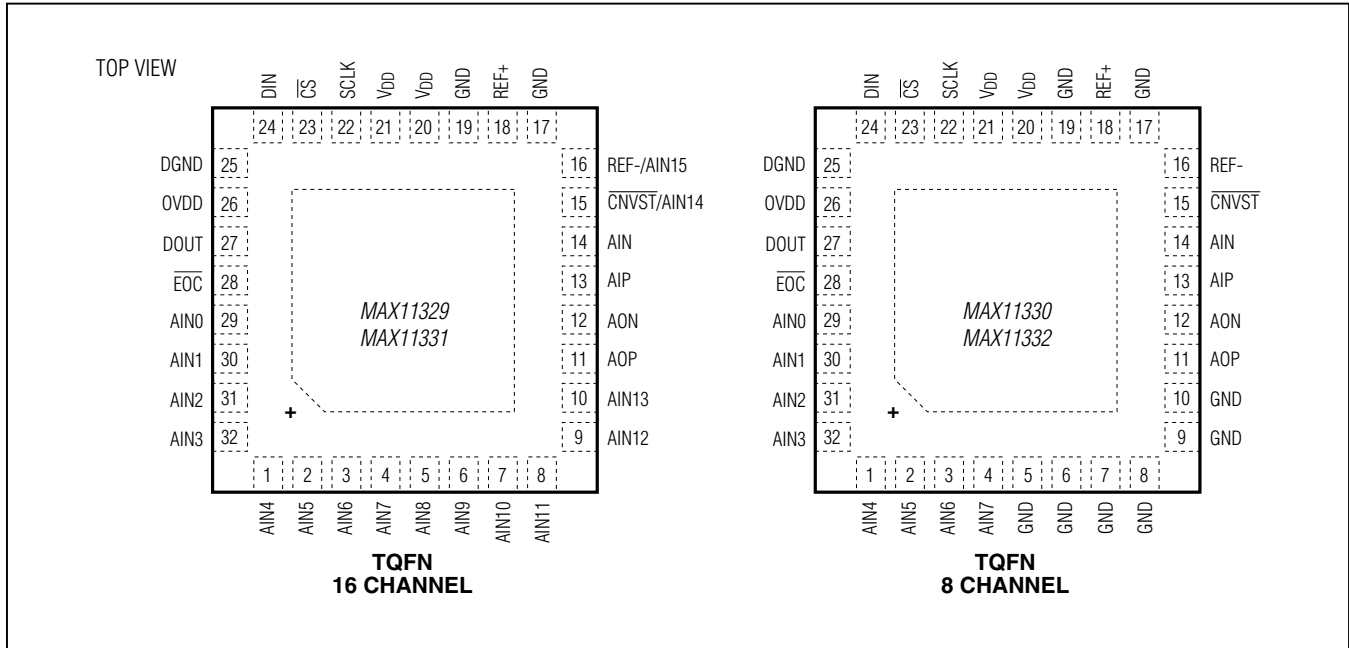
TOP VIEW

DIN $\overline{CS}$ SCLK $V_{DD}$ $V_{DD}$ GND REF+ GND

24 23 22 21 20 19 18 17

DGND 25
OVDD 26
DOUT 27
$\overline{EOC}$ 28
AIN0 29
AIN1 30
AIN2 31
AIN3 32

16 REF-/AIN15
15 $\overline{CNVST}$/AIN14
14 AIN
13 AIP
12 AON
11 AOP
10 AIN13
9 AIN12

MAX11329
MAX11331

+

1 2 3 4 5 6 7 8

AIN4 AIN5 AIN6 AIN7 AIN8 AIN9 AIN10 AIN11

TQFN
16 CHANNEL

DIN $\overline{CS}$ SCLK $V_{DD}$ $V_{DD}$ GND REF+ GND

24 23 22 21 20 19 18 17

DGND 25
OVDD 26
DOUT 27
$\overline{EOC}$ 28
AIN0 29
AIN1 30
AIN2 31
AIN3 32

16 REF-
15 $\overline{CNVST}$
14 AIN
13 AIP
12 AON
11 AOP
10 GND
9 GND

MAX11330
MAX11332

+

1 2 3 4 5 6 7 8

AIN4 AIN5 AIN6 AIN7 GND GND GND GND

TQFN
8 CHANNEL